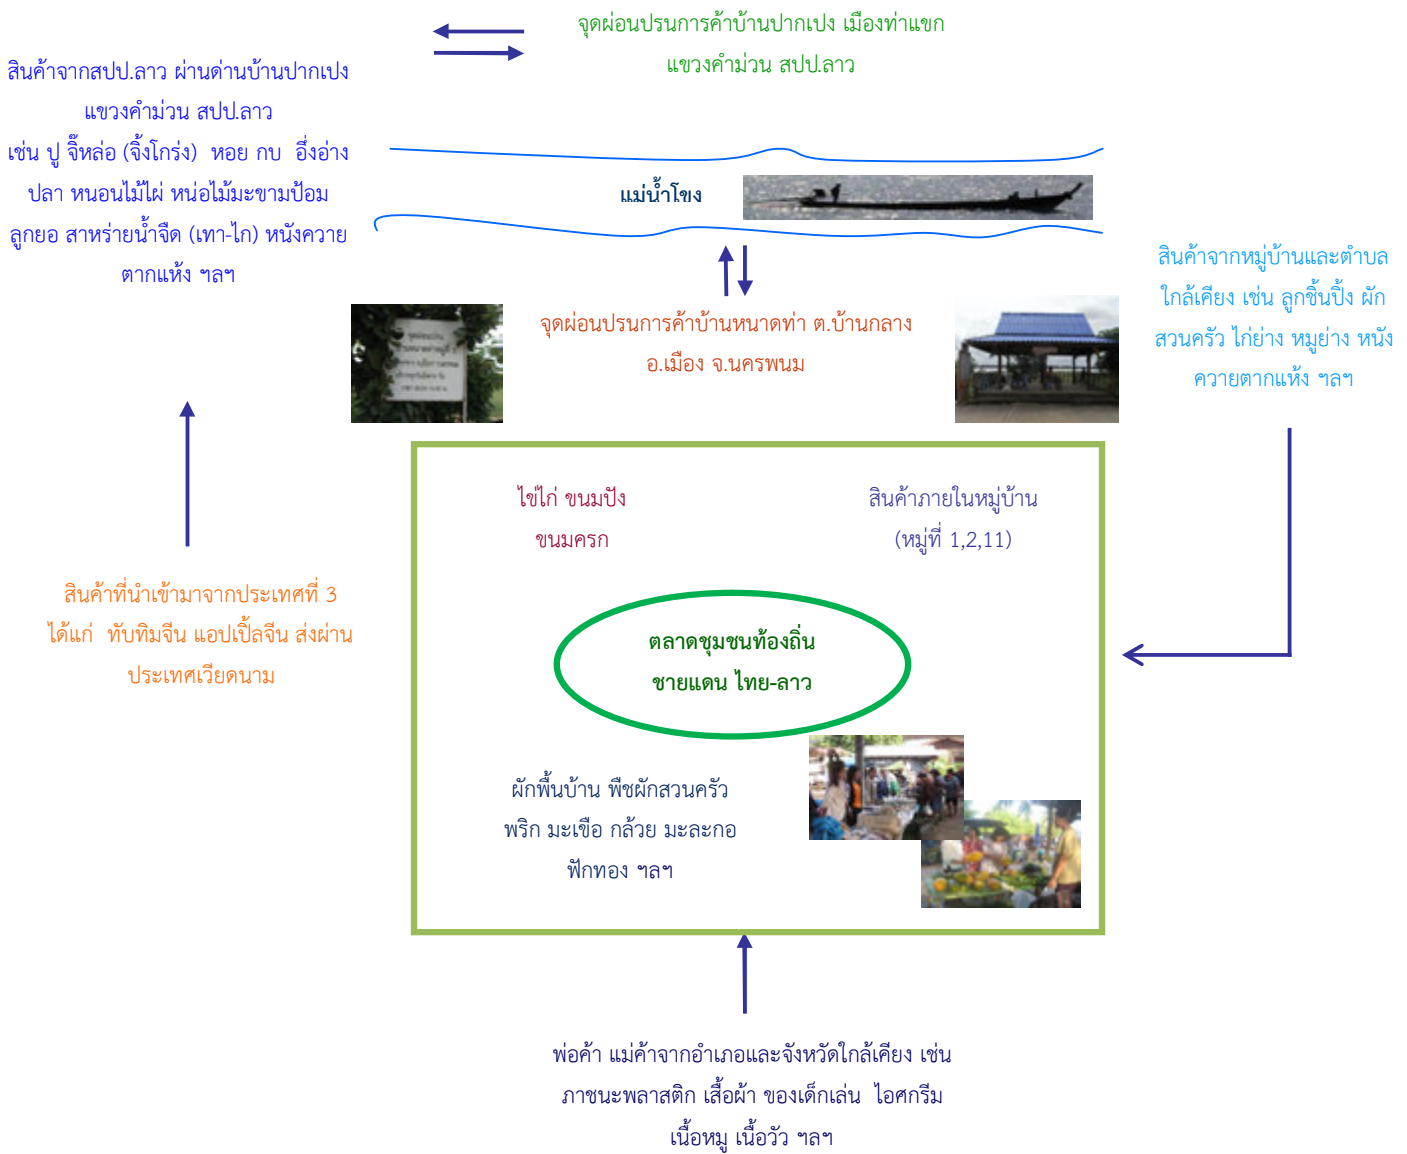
สินค้าจากสปป.ลาว ผ่านด่านบ้านปากเปง แขวงคำม่วน สปป.ลาว เช่น ปู จิ๊หล่อ (จิ้งโกร่ง) หอย กบ อึ่งอ่าง ปลา หนอนไม้ไผ่ หน่อไม้มะขามป้อม ลูกยอ สาหร่ายน้ำจืด (เทา-ไก) หนังควาย ตากแห้ง ฯลฯ

จุดผ่อนปรนการค้าบ้านปากเปง เมืองท่าแขก แขวงคำม่วน สปป.ลาว

แม่น้ำโขง

จุดผ่อนปรนการค้าบ้านหนาดท่า ต.บ้านกลาง อ.เมือง จ.นครพนม

สินค้าจากหมู่บ้านและตำบลใกล้เคียง เช่น ลูกชิ้นปิ้ง ผักสวนครัว ไก่ย่าง หมูย่าง หนังควายตากแห้ง ฯลฯ

สินค้าที่นำเข้ามาจากประเทศที่ 3 ได้แก่ ทับทิมจีน แอปเปิ้ลจีน ส่งผ่านประเทศเวียดนาม

ไข่ไก่ ขนมปัง ขนมครก

สินค้าภายในหมู่บ้าน (หมู่ที่ 1,2,11)

ตลาดชุมชนท้องถิ่น ชายแดน ไทย-ลาว

ผักพื้นบ้าน พืชผักสวนครัว พริก มะเขือ กล้วย มะละกอ ฟักทอง ฯลฯ

พ่อค้า แม่ค้าจากอำเภอและจังหวัดใกล้เคียง เช่น ภาชนะพลาสติก เสื้อผ้า ของเด็กเล่น ไอศกรีม เนื้อหมู เนื้อวัว ฯลฯ